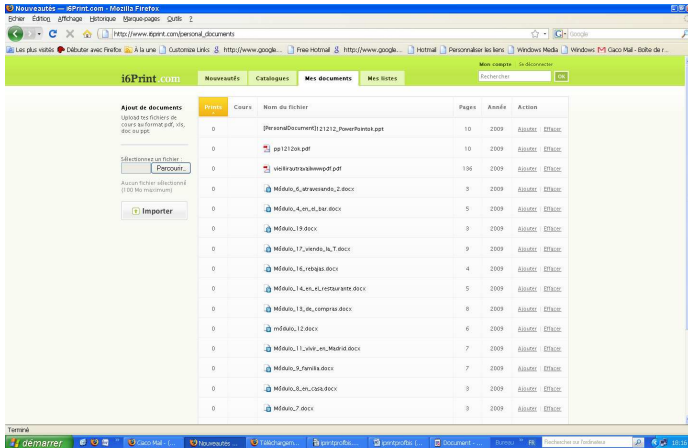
Nouveautes — i6Print.com - Mozilla Firefox
Fichier Édition Affichage Historique Marque-pages Outils ?
http://www.i6print.com/personal_documents
Google
Les plus visités Débuter avec Firefox À la une Customize Links http://www.google... Free Hotmail http://www.google... Hotmail Personnaliser les liens Windows Media Windows Gaco Mail - Boîte de r...
Mon compte Se déconnecter
i6Print.com Nouveautés Catalogues Mes documents Mes listes
Rechercher OK

Ajout de documents
Upload tes fichiers de cours au format pdf, xls, doc ou ppt
Sélectionner un fichier :
Parcourir...
Aucun fichier sélectionné (100 Mo maximum)
Importer

| Prints | Cours | Nom du fichier | Pages | Année | Action |
|---|---|---|---|---|---|
| 0 | | [PersonalDocument]21212_PowerPointok.ppt | 10 | 2009 | Ajouter \| Effacer |
| 0 | | pp1212ok.pdf | 10 | 2009 | Ajouter \| Effacer |
| 0 | | vieillirautravailwwwpdf.pdf | 136 | 2009 | Ajouter \| Effacer |
| 0 | | Módulo_6_atravesando_2.docx | 3 | 2009 | Ajouter \| Effacer |
| 0 | | Módulo_4_en_el_bar.docx | 5 | 2009 | Ajouter \| Effacer |
| 0 | | Módulo_19.docx | 3 | 2009 | Ajouter \| Effacer |
| 0 | | Módulo_17_viendo_la_T.docx | 9 | 2009 | Ajouter \| Effacer |
| 0 | | Módulo_16_rebajas.docx | 4 | 2009 | Ajouter \| Effacer |
| 0 | | Módulo_14_en_el_restaurante.docx | 5 | 2009 | Ajouter \| Effacer |
| 0 | | Módulo_13_de_compras.docx | 8 | 2009 | Ajouter \| Effacer |
| 0 | | módulo_12.docx | 6 | 2009 | Ajouter \| Effacer |
| 0 | | Módulo_11_vivir_en_Madrid.docx | 7 | 2009 | Ajouter \| Effacer |
| 0 | | Módulo_9_familia.docx | 7 | 2009 | Ajouter \| Effacer |
| 0 | | Módulo_8_en_casa.docx | 5 | 2009 | Ajouter \| Effacer |
| 0 | | Módulo_7.docx | 3 | 2009 | Ajouter \| Effacer |

Terminé
démarrer Gaco Mail - (... Nouveautes ... Téléchargem... i6printprofbs... i6printprofbs (... Document - ... Bureau FR Rechercher sur l'ordinateur 18:16